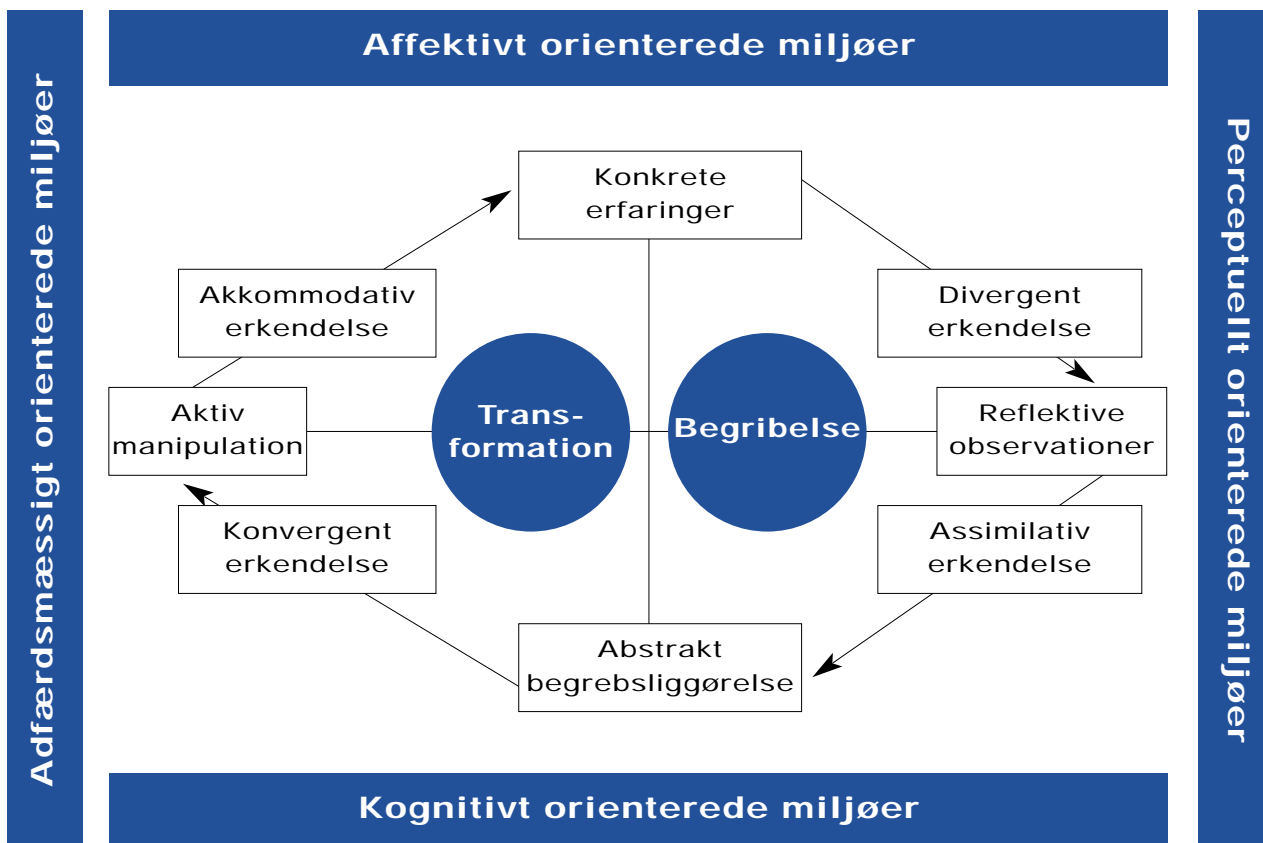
Affektivt orienterede miljøer

Adfærdsmæssigt orienterede miljøer

Perceptuelt orienterede miljøer

Konkrete erfaringer

Akkommodativ erkendelse

Divergent erkendelse

Aktiv manipulation

Trans-formation

Begribelse

Reflektive observationer

Konvergent erkendelse

Assimilativ erkendelse

Abstrakt begrebsliggørelse

Kognitivt orienterede miljøer